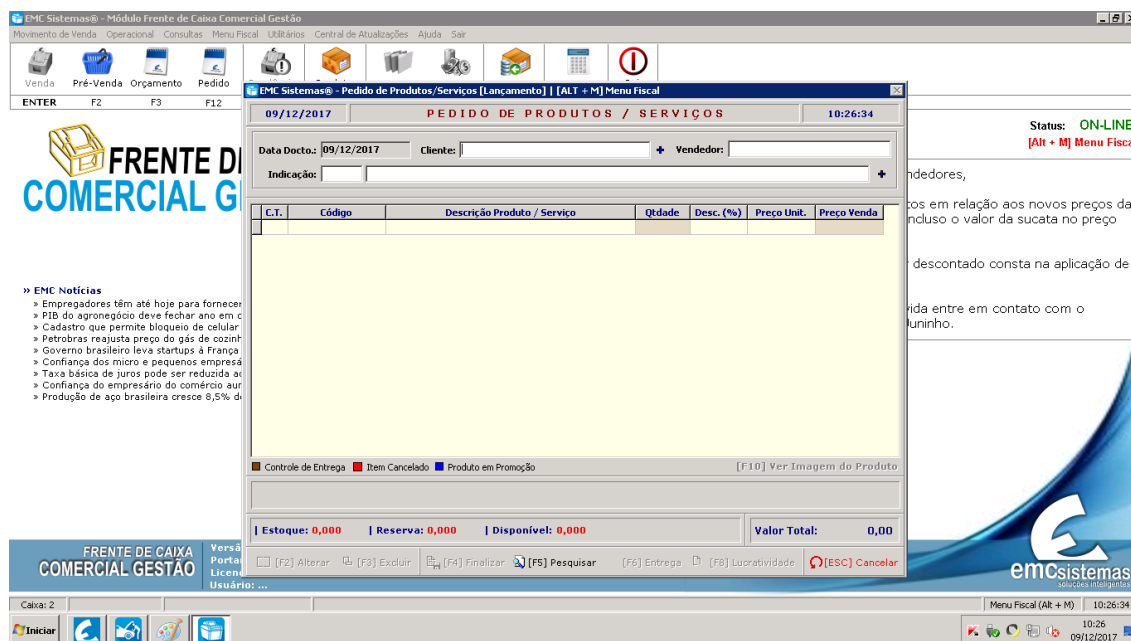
EMC Sistemas® - Módulo Frente de Caixa Comercial Gestão

Movimento de Venda Operacional Consultas Menu Fiscal Utilitários Central de Atualizações Ajuda Sair

Venda Pré-Venda Orçamento Pedido

ENTER F2 F3 F12

FRENTE D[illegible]
COMERCIAL G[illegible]

» EMC Notícias
» Empregadores têm até hoje para fornecer
» PIB do agronegócio deve fechar ano em c
» Cadastro que permite bloqueio de celular
» Petrobras reajusta preço do gás de cozinh
» Governo brasileiro leva startups à França
» Confiança dos micro e pequenos empresá
» Taxa básica de juros pode ser reduzida a
» Confiança do empresário do comércio aur
» Produção de aço brasileira cresce 8,5% d

Status: ON-LINE
[Alt + M] Menu Fisca

ndedores,

tos em relação aos novos preços da
ncluso o valor da sucata no preço

r descontado consta na aplicação de

vida entre em contato com o
Juninho.

EMC Sistemas® - Pedido de Produtos/Serviços [Lançamento] | [ALT + M] Menu Fiscal

09/12/2017 PEDIDO DE PRODUTOS / SERVIÇOS 10:26:34

Data Docto.: 09/12/2017 Cliente: + Vendedor:
Indicação: +

| C.T. | Código | Descrição Produto / Serviço | Qtdade | Desc. (%) | Preço Unit. | Preço Venda |
|---|---|---|---|---|---|---|
| | | | | | | |

Controle de Entrega Item Cancelado Produto em Promoção [F10] Ver Imagem do Produto

| Estoque: 0,000 | Reserva: 0,000 | Disponível: 0,000 Valor Total: 0,00

[F2] Alterar [F3] Excluir [F4] Finalizar [F5] Pesquisar [F6] Entrega [F8] Lucratividade [ESC] Cancelar

FRENTE DE CAIXA
COMERCIAL GESTÃO
Versã
Porta
Licen
Usuário: ...

emcsistemas
soluções inteligentes

Caixa: 2 Menu Fiscal (Alt + M) 10:26:34

Iniciar 10:26 09/12/2017